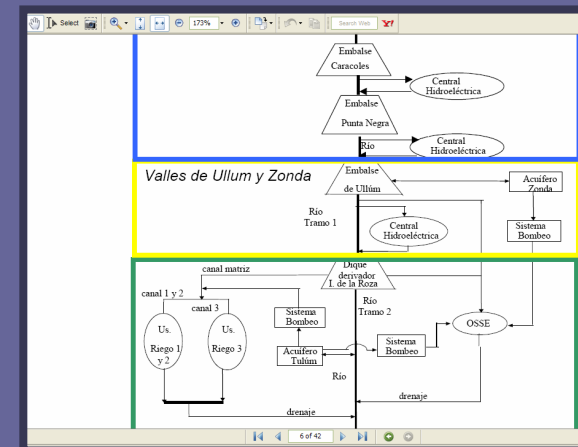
Select 173% Search Web

Embalse Caracoles

Central Hidroeléctrica

Embalse Punta Negra

Río

Central Hidroeléctrica

Valles de Ullum y Zonda

Embalse de Ullúm

Acuífero Zonda

Río Tramo 1

Central Hidroeléctrica

Sistema Bombeo

canal matriz

Dique derivador I. de la Roza

canal 1 y 2

canal 3

Río Tramo 2

Us. Riego 1 y 2

Us. Riego 3

Sistema Bombeo

OSSE

Acuífero Tulúm

Sistema Bombeo

Río

drenaje

drenaje

6 of 42